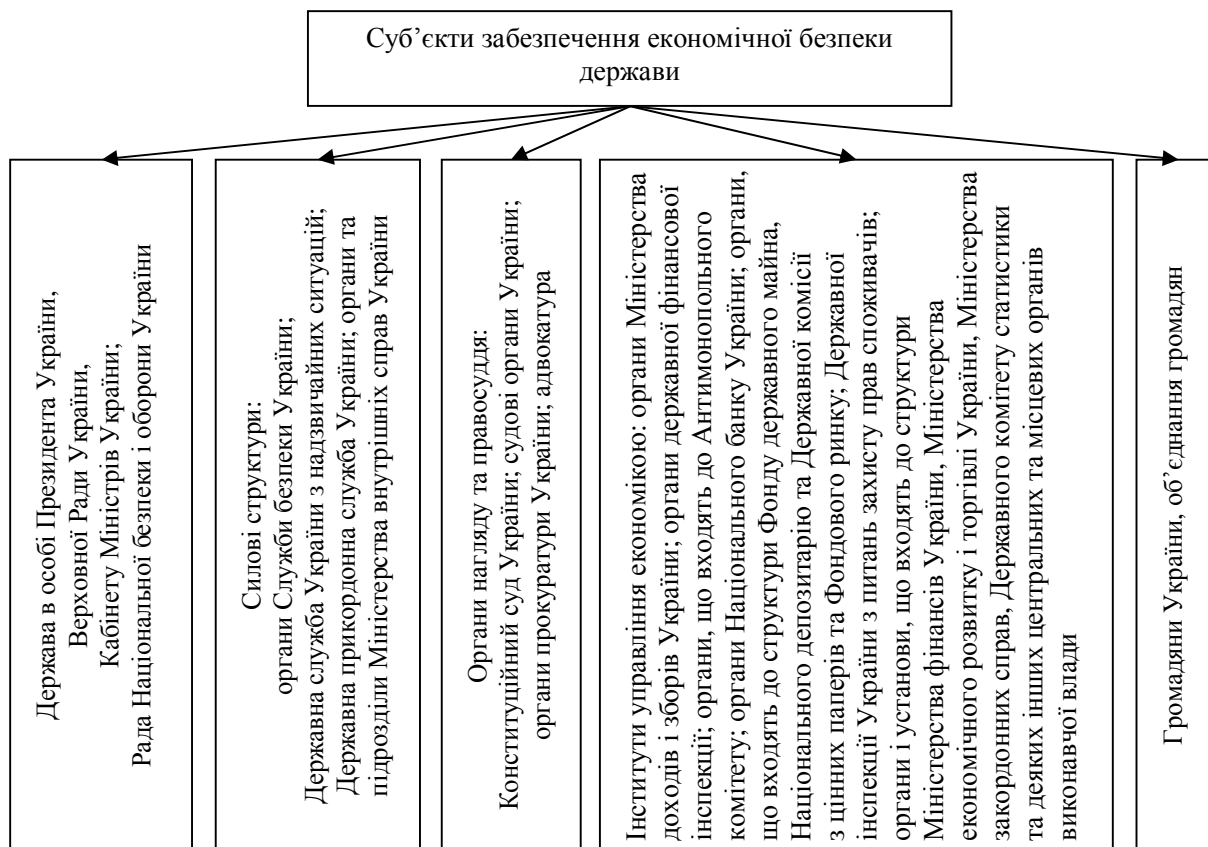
Суб'єкти забезпечення економічної безпеки держави

Держава в особі Президента України, Верховної Ради України, Кабінету Міністрів України; Рада Національної безпеки і оборони України

Силові структури: органи Служби безпеки України; Державна служба України з надзвичайних ситуацій; Державна прикордонна служба України; органи та підрозділи Міністерства внутрішніх справ України

Органи нагляду та правосуддя: Конституційний суд України; судові органи України; органи прокуратури України; адвокатура

Інститути управління економікою: органи Міністерства доходів і зборів України; органи державної фінансової інспекції; органи, що входять до Антимонопольного комітету; органи Національного банку України; органи, що входять до структури Фонду державного майна, Національного депозитарію та Державної комісії з цінних паперів та Фондового ринку; Державної інспекції України з питань захисту прав споживачів; органи і установи, що входять до структури Міністерства фінансів України, Міністерства економічного розвитку і торгівлі України, Міністерства закордонних справ, Державного комітету статистики та деяких інших центральних та місцевих органів виконавчої влади

Громадяни України, об'єднання громадян